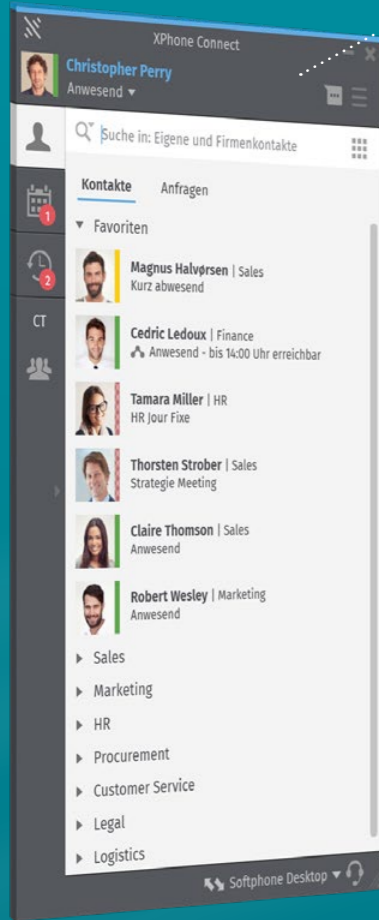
XPhone Connect

Christopher Perry
Anwesend ▾

Suche in: Eigene und Firmenkontakte

1
2
CT

Kontakte
Anfragen

▾ Favoriten

Magnus Halvørsen | Sales
Kurz abwesend

Cedric Ledoux | Finance
Anwesend - bis 14:00 Uhr erreichbar

Tamara Miller | HR
HR Jour Fixe

Thorsten Strober | Sales
Strategie Meeting

Claire Thomson | Sales
Anwesend

Robert Wesley | Marketing
Anwesend

▸ Sales
▸ Marketing
▸ HR
▸ Procurement
▸ Customer Service
▸ Legal
▸ Logistics

Softphone Desktop ▾